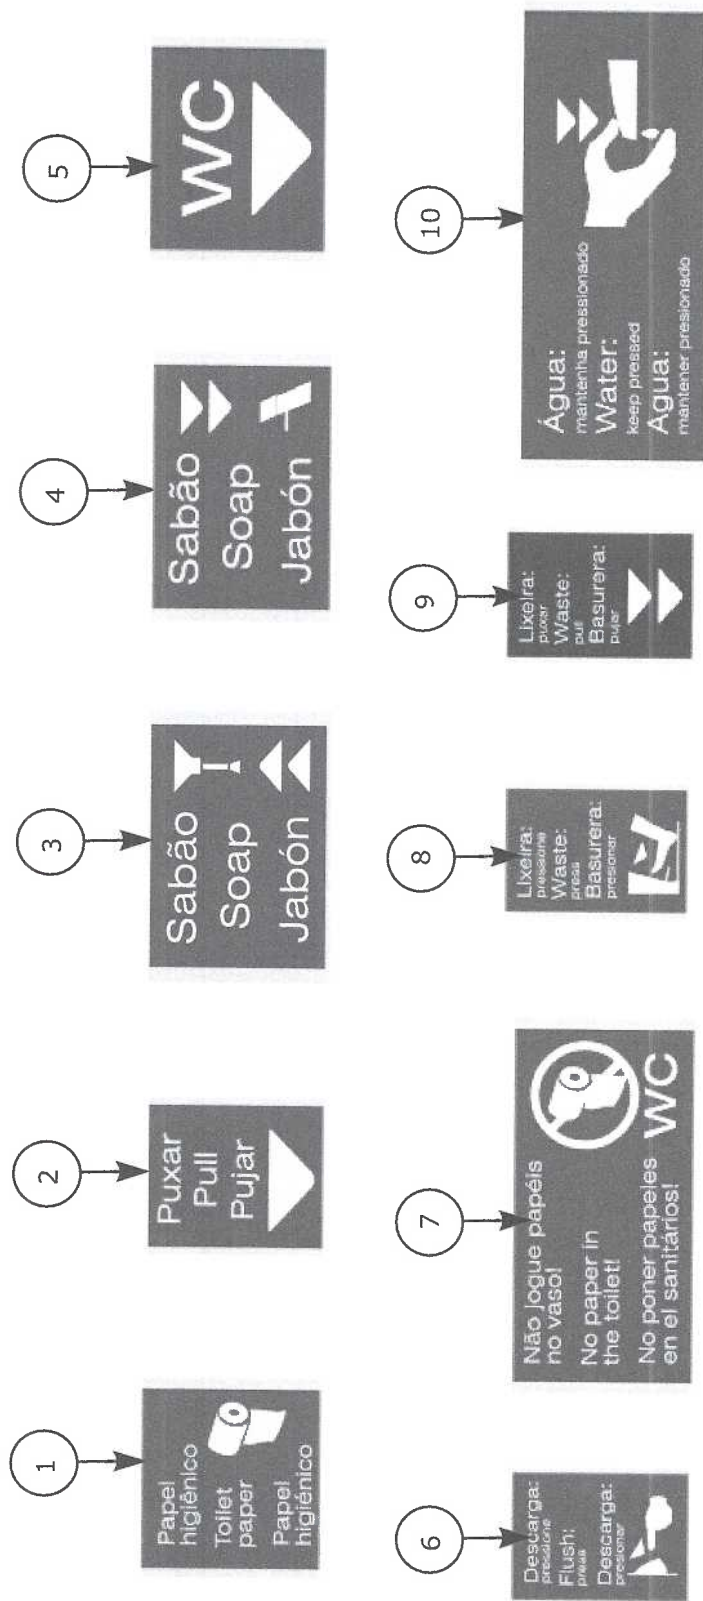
1

Papel higiênico
Toilet paper
Papel higiénico

2

Puxar
Pull
Pujar

3

Sabão
Soap
Jabón

4

Sabão
Soap
Jabón

5

WC

6

Descarga: pressione
Flush: press
Descarga: presionar

7

Não jogue papéis no vaso!
No paper in the toilet!
No poner papeles en el sanitários!
WC

8

Lixeira: pressione
Waste: press
Basurera: presionar

9

Lixeira: puxar
Waste: pull
Basurera: pujar

10

Água: mantenha pressionado
Water: keep pressed
Agua: mantener presionado